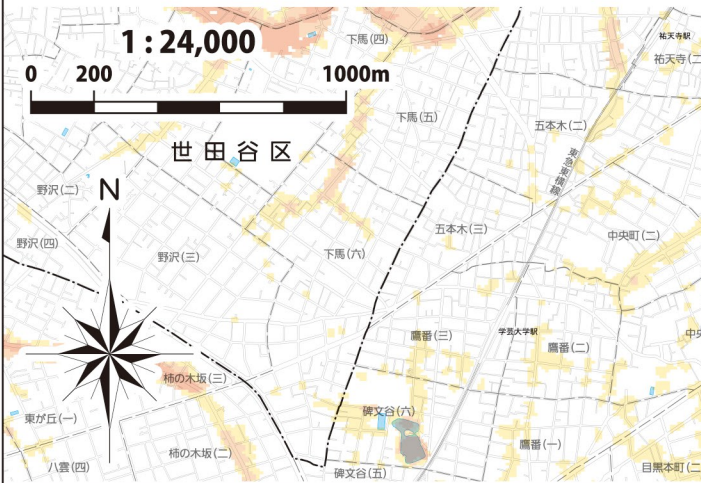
1 : 24,000

0 200 1000m

世田谷区

N

下馬(四)

祐天寺駅

祐天寺(二)

下馬(五)

五本木(二)

東急東横線

野沢(二)

野沢(四)

五本木(三)

中央町(二)

野沢(三)

下馬(六)

鷹番(三)

学芸大学駅

鷹番(二)

柿の木坂(三)

東が丘(一)

碑文谷(六)

鷹番(一)

柿の木坂(二)

八雲(四)

碑文谷(五)

目黒本町(二)

中央